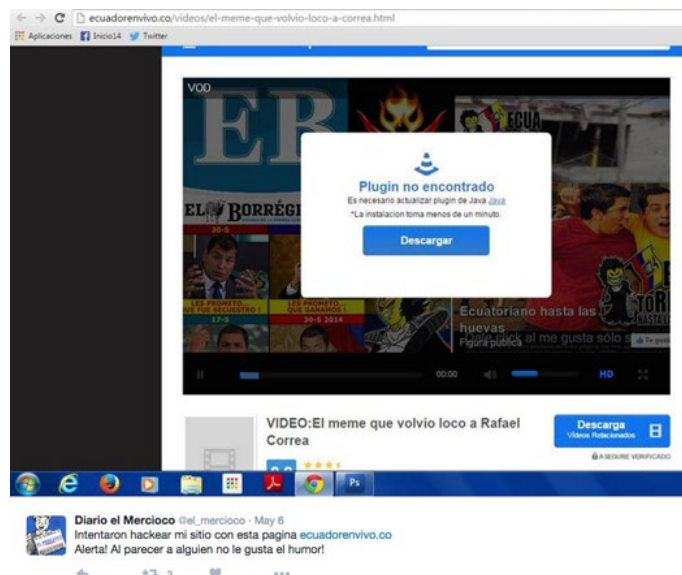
ecuadorenvivo.co/videos/el-meme-que-volvio-loco-a-correa.html

Aplicaciones Inicio14 Twitter

VOD

EB

EL BORREG

ECUA

Plugin no encontrado

Es necesario actualizar plugin de Java Java

*La instalacion toma menos de un minuto.

Descargar

LES PROMETO... QUE FUE SECUESTRO! 17-S

LES PROMETO... QUE GANAMOS! 30-S 2014

Ecuatoriano hasta las huevas

Figura pública

00:00

HD

VIDEO:El meme que volvio loco a Rafael Correa

Descarga Videos Relacionados

ASEGURE VERIFICADO

Diario el Mercioco @el_mercioco · May 6

Intentaron hackear mi sitio con esta pagina ecuadorenvivo.co

Alerta! Al parecer a alguien no le gusta el humor!

3